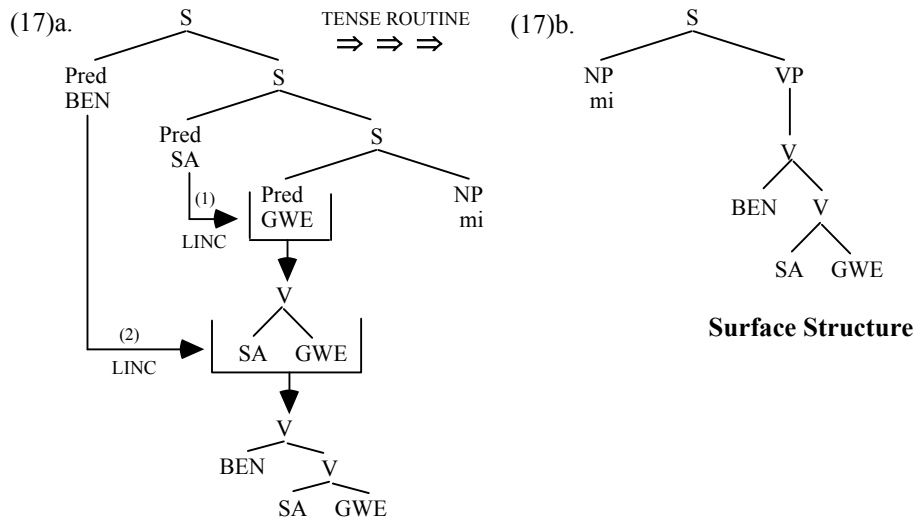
(17)a.

S

Pred
BEN

S

Pred
SA

(1)
LINC

S

Pred
GWE

NP
mi

V

SA GWE

(2)
LINC

V

BEN

V

SA GWE

TENSE ROUTINE
$\Rightarrow \Rightarrow \Rightarrow$

(17)b.

S

NP
mi

VP

V

BEN

V

SA GWE

**Surface Structure**